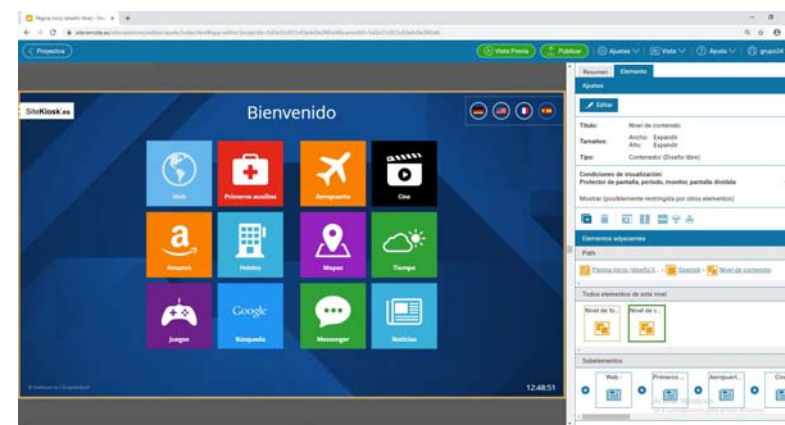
Página Inicio (diseño libre) - Sit... ×  +

sitekiosk.es

Proyectos

Vista Previa   Publicar   Ajustes   Vista   Ayuda   grupo24

SiteKiosk.es

Bienvenido

Web
Primeros auxilios
Aeropuerto
Cine
Amazon
Hoteles
Mapas
Tiempo
Juegos
Google
Búsqueda
Messenger
Noticias

12:48:51

Resumen   Elemento

Ajustes

Editar

| Título: | Nivel de contenido |
|---|---|
| Tamaños: | Ancho: Expandir<br>Alto: Expandir |
| Tipo: | Contenedor (Diseño libre) |

Condiciones de visualización:
Protector de pantalla, periodo, monitor, pantalla dividida

Mostrar (posiblemente restringido por otros elementos)

Elementos adyacentes

Path

Página Inicio (diseño li... › Spanish › Nivel de contenido

Todos elementos de este nivel

Nivel de fo...   Nivel de c...

Subelementos

Web -   Primeros ...   Aeropuert...   Cine